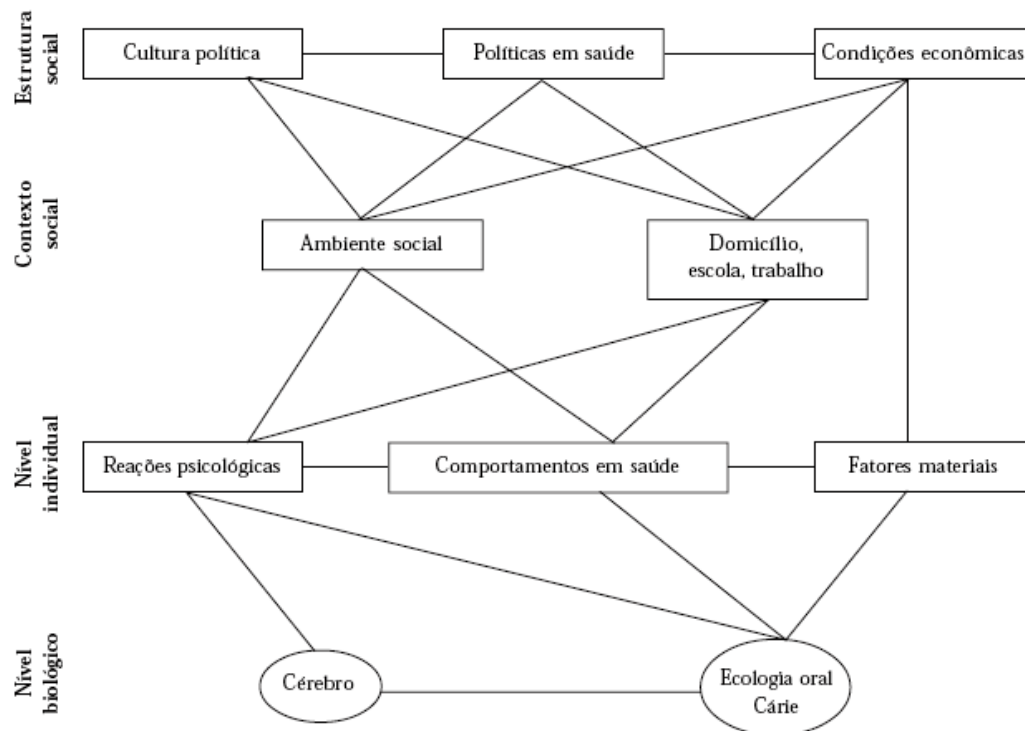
Estrutura social

Cultura política

Políticas em saúde

Condições econômicas

Contexto social

Ambiente social

Domicílio, escola, trabalho

Nível individual

Reações psicológicas

Comportamentos em saúde

Fatores materiais

Nível biológico

Cérebro

Ecologia oral Cárie